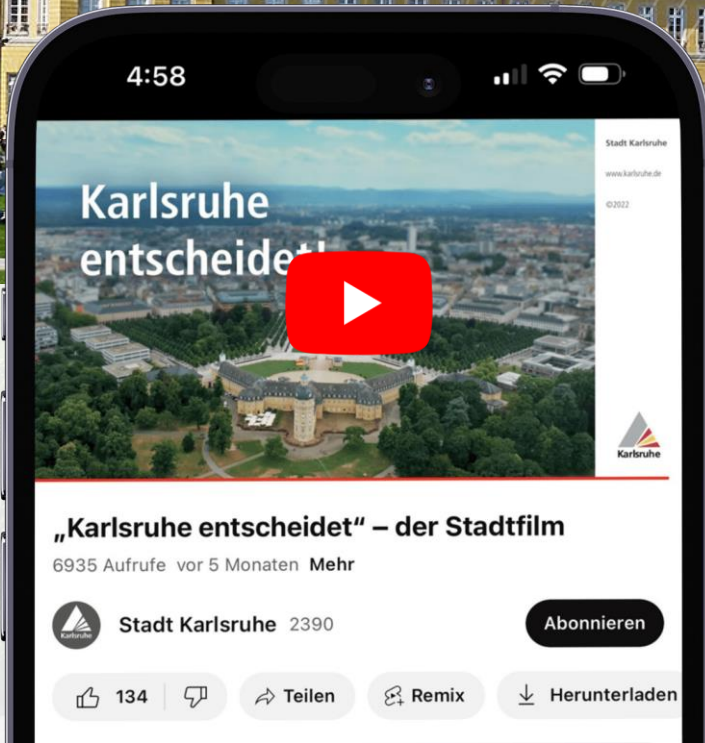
4:58

Karlsruhe entscheidet!

Stadt Karlsruhe

www.karlsruhe.de

©2022

Karlsruhe

„Karlsruhe entscheidet“ – der Stadtfilm

6935 Aufrufe vor 5 Monaten Mehr

Karlsruhe

Stadt Karlsruhe 2390

Abonnieren

134

Teilen

Remix

Herunterladen